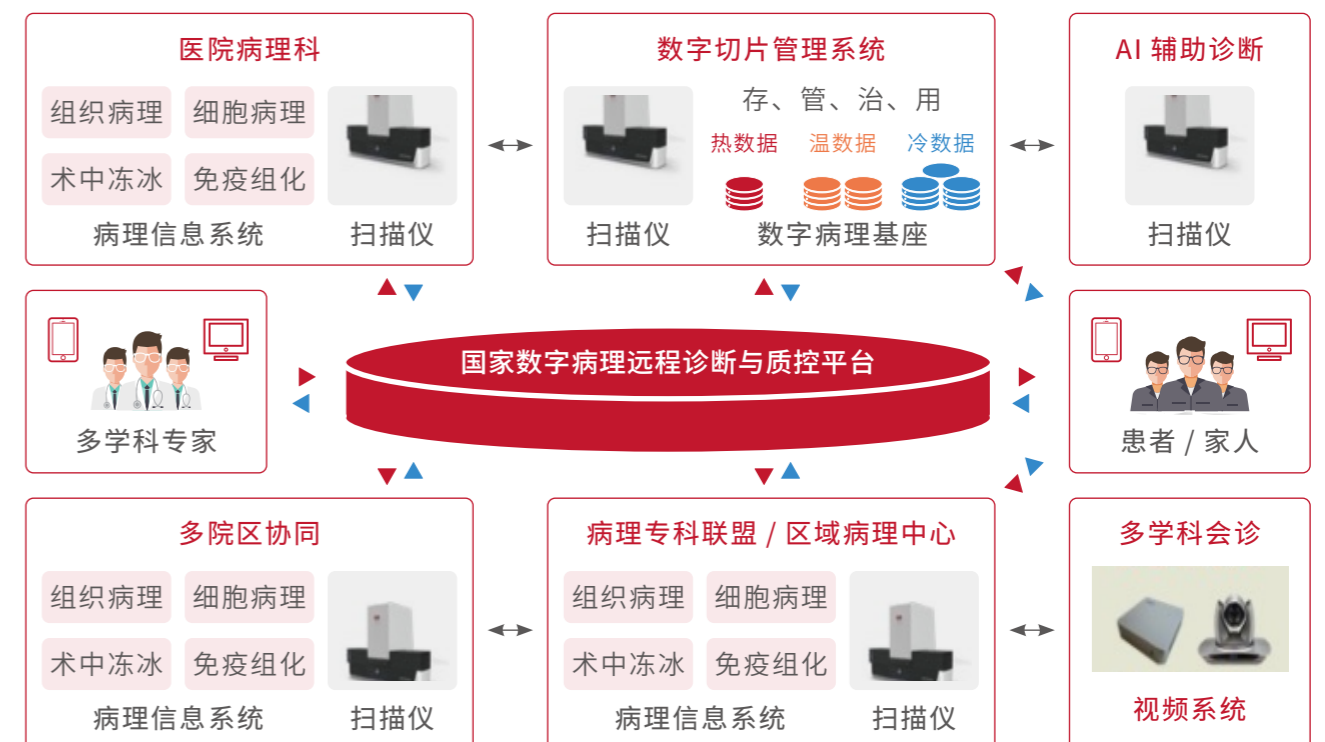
医院病理科

组织病理
细胞病理
术中冻冰
免疫组化
病理信息系统
扫描仪

数字切片管理系统

扫描仪
存、管、治、用
热数据
温数据
冷数据
数字病理基座

AI 辅助诊断

扫描仪

多学科专家

国家数字病理远程诊断与质控平台

患者 / 家人

多院区协同

组织病理
细胞病理
术中冻冰
免疫组化
病理信息系统
扫描仪

病理专科联盟 / 区域病理中心

组织病理
细胞病理
术中冻冰
免疫组化
病理信息系统
扫描仪

多学科会诊

视频系统